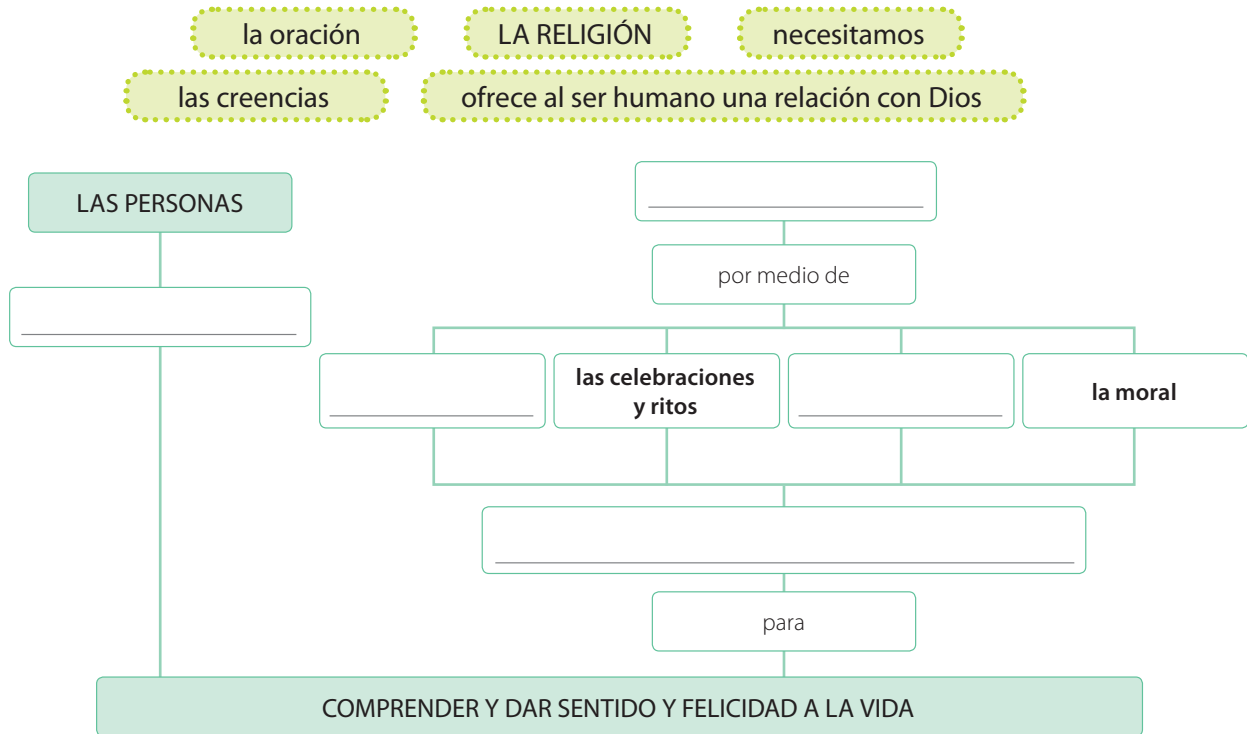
la oración
LA RELIGIÓN
necesitamos
las creencias
ofrece al ser humano una relación con Dios

LAS PERSONAS

______________________

______________________

por medio de

______________________

**las celebraciones y ritos**

______________________

**la moral**

______________________

para

COMPRENDER Y DAR SENTIDO Y FELICIDAD A LA VIDA